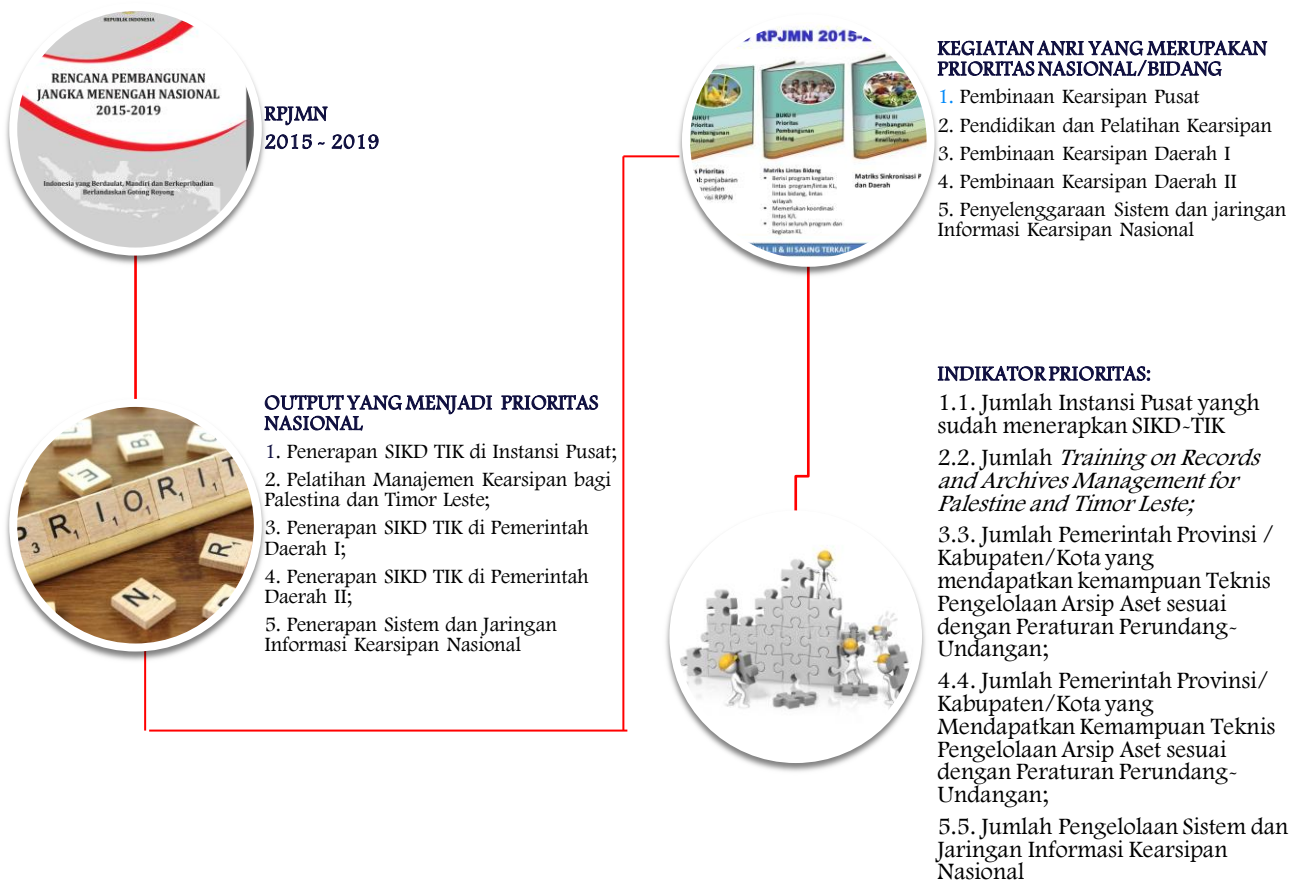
REPUBLIK INDONESIA

RENCANA PEMBANGUNAN JANGKA MENENGAH NASIONAL 2015-2019

Indonesia yang Berdaulat, Mandiri dan Berkepribadian Berlandaskan Gotong Royong

RPJMN
2015 - 2019

RPJMN 2015-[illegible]

BUKU I Prioritas Pembangunan Nasional

BUKU II Prioritas Pembangunan Bidang

BUKU III Pembangunan Berdimensi Kewilayahan

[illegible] Prioritas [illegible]: penjabaran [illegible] residen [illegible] visi RPJPN

Matriks Lintas Bidang
• Berisi program kegiatan lintas program/lintas K/L, lintas bidang, lintas wilayah
• Memerlukan koordinasi lintas K/L
• Berisi seluruh program dan kegiatan K/L

Matriks Sinkronisasi P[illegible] dan Daerah

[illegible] II & III SALING TERKAIT

KEGIATAN ANRI YANG MERUPAKAN PRIORITAS NASIONAL/BIDANG
1. Pembinaan Kearsipan Pusat
2. Pendidikan dan Pelatihan Kearsipan
3. Pembinaan Kearsipan Daerah I
4. Pembinaan Kearsipan Daerah II
5. Penyelenggaraan Sistem dan jaringan Informasi Kearsipan Nasional

INDIKATOR PRIORITAS:
1.1. Jumlah Instansi Pusat yangh sudah menerapkan SIKD-TIK
2.2. Jumlah Training on Records and Archives Management for Palestine and Timor Leste;
3.3. Jumlah Pemerintah Provinsi / Kabupaten/Kota yang mendapatkan kemampuan Teknis Pengelolaan Arsip Aset sesuai dengan Peraturan Perundang-Undangan;
4.4. Jumlah Pemerintah Provinsi/ Kabupaten/Kota yang Mendapatkan Kemampuan Teknis Pengelolaan Arsip Aset sesuai dengan Peraturan Perundang-Undangan;
5.5. Jumlah Pengelolaan Sistem dan Jaringan Informasi Kearsipan Nasional

PRIORITY

OUTPUT YANG MENJADI PRIORITAS NASIONAL
1. Penerapan SIKD TIK di Instansi Pusat;
2. Pelatihan Manajemen Kearsipan bagi Palestina dan Timor Leste;
3. Penerapan SIKD TIK di Pemerintah Daerah I;
4. Penerapan SIKD TIK di Pemerintah Daerah II;
5. Penerapan Sistem dan Jaringan Informasi Kearsipan Nasional